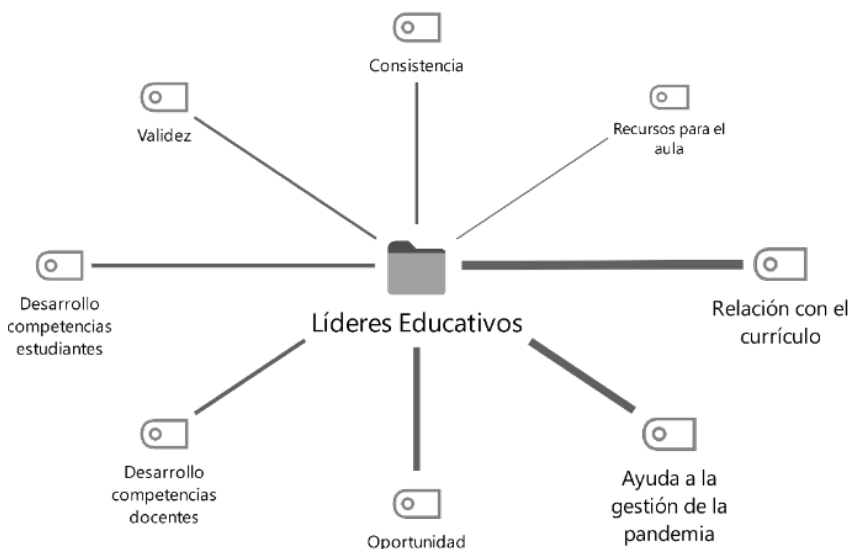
Consistencia

Validez

Recursos para el aula

Desarrollo competencias estudiantes

Líderes Educativos

Relación con el currículo

Desarrollo competencias docentes

Oportunidad

Ayuda a la gestión de la pandemia